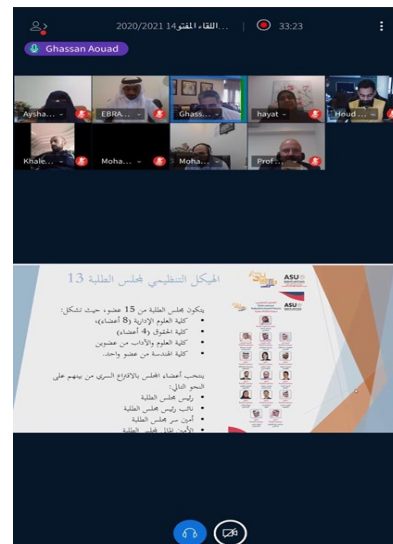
2020/2021 اللقاء المفتو14... 33:23
Ghassan Aouad
Aysha... EBRA... Ghass... hayat Houd...
Khale... Moha... Moha... Prof...

الهيكل التنظيمي لمجلس الطلبة 13
يتكون مجلس الطلبة من 15 عضوا حيث تشكل:
• كلية العلوم الإدارية (8 أعضاء)،
• كلية الحقوق (4 أعضاء)
• كلية العلوم والآداب من عضوين
• كلية الهندسة من عضو واحد.
ينتخب أعضاء المجلس بالاقتراع السري من بينهم على النحو التالي:
• رئيس مجلس الطلبة
• نائب رئيس مجلس الطلبة
• أمين سر مجلس الطلبة
• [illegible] مجلس الطلبة
ASU
ASU